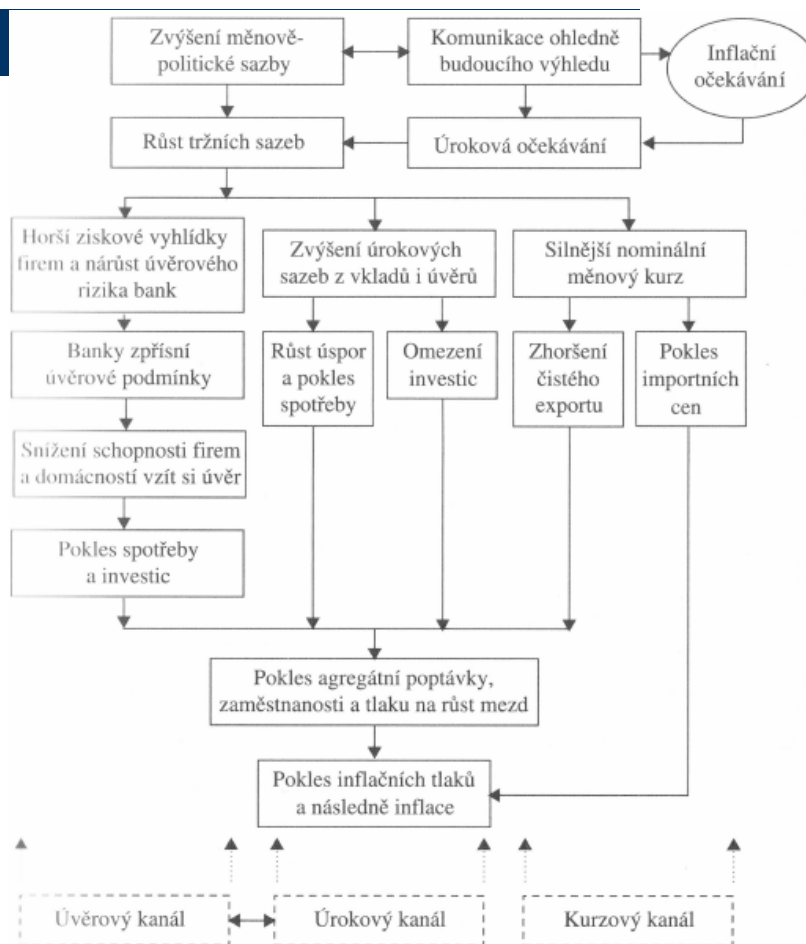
Zvýšení měnově-politické sazby

Komunikace ohledně budoucího výhledu

Inflační očekávání

Růst tržních sazeb

Úroková očekávání

Horší ziskové vyhlídky firem a nárůst úvěrového rizika bank

Zvýšení úrokových sazeb z vkladů i úvěrů

Silnější nominální měnový kurz

Banky zpřísní úvěrové podmínky

Růst úspor a pokles spotřeby

Omezení investic

Zhoršení čistého exportu

Pokles importních cen

Snížení schopnosti firem a domácností vzít si úvěr

Pokles spotřeby a investic

Pokles agregátní poptávky, zaměstnanosti a tlaku na růst mezd

Pokles inflačních tlaků a následně inflace

Úvěrový kanál

Úrokový kanál

Kurzový kanál